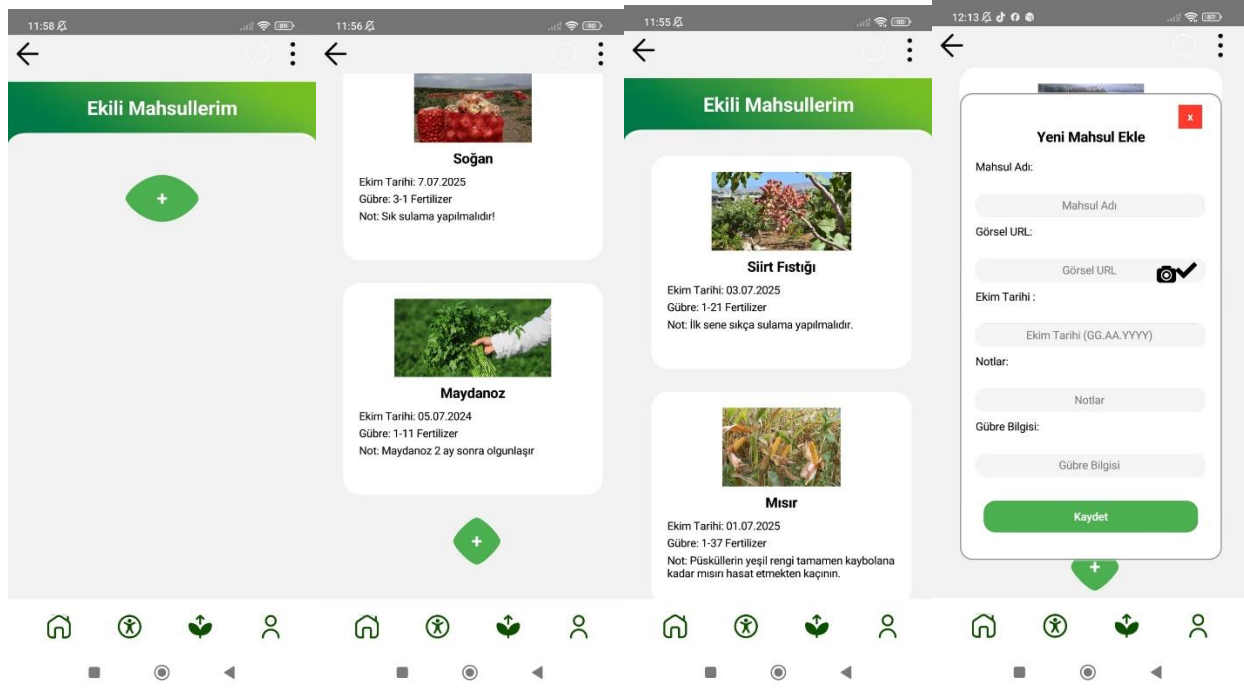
11:58

Ekili Mahsullerim

+

11:56

Soğan

Ekim Tarihi: 7.07.2025
Gübre: 3-1 Fertilizer
Not: Sık sulama yapılmalıdır!

Maydanoz

Ekim Tarihi: 05.07.2024
Gübre: 1-11 Fertilizer
Not: Maydanoz 2 ay sonra olgunlaşır

+

11:55

Ekili Mahsullerim

Siirt Fıstığı

Ekim Tarihi: 03.07.2025
Gübre: 1-21 Fertilizer
Not: İlk sene sıkça sulama yapılmalıdır.

Mısır

Ekim Tarihi: 01.07.2025
Gübre: 1-37 Fertilizer
Not: Püsküllerin yeşil rengi tamamen kaybolana kadar mısırı hasat etmekten kaçının.

12:13

x

Yeni Mahsul Ekle

Mahsul Adı:

Mahsul Adı

Görsel URL:

Görsel URL

Ekim Tarihi :

Ekim Tarihi (GG.AA.YYYY)

Notlar:

Notlar

Gübre Bilgisi:

Gübre Bilgisi

Kaydet

+